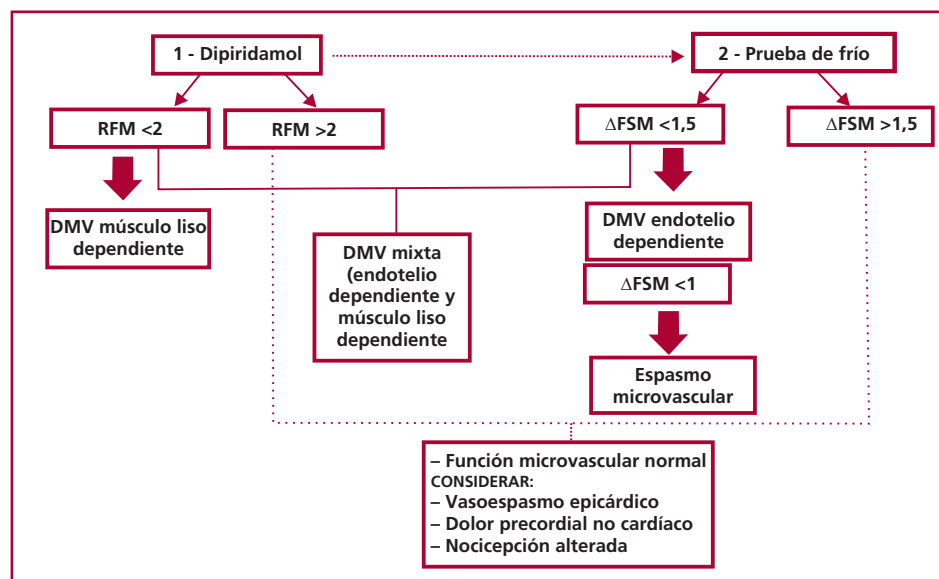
1 - Dipiridamol

2 - Prueba de frío

RFM <2

RFM >2

ΔFSM <1,5

ΔFSM >1,5

DMV músculo liso dependiente

DMV mixta (endotelio dependiente y músculo liso dependiente

DMV endotelio dependiente

ΔFSM <1

Espasmo microvascular

– Función microvascular normal
CONSIDERAR:
– Vasoespasmo epicárdico
– Dolor precordial no cardíaco
– Nocicepción alterada